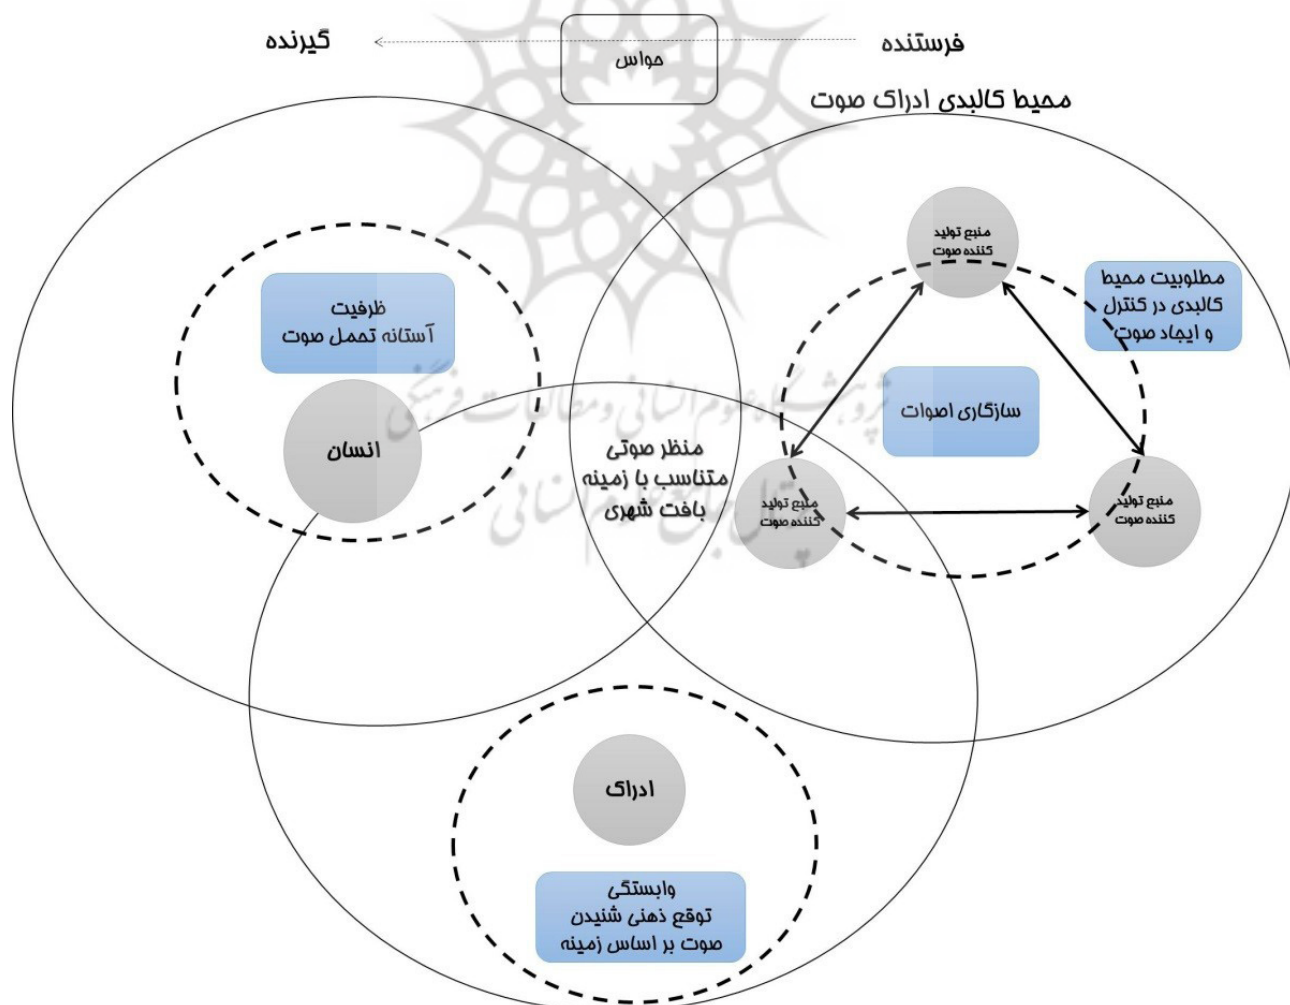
فرستنده

حواس

گیرنده

محیط کالبدی ادراک صوت

منبع تولید کننده صوت

مطلوبیت محیط کالبدی در کنترل و ایجاد صوت

ظرفیت
آستانه تحمل صوت

سازگاری اصوات

انسان

منظر صوتی متناسب با زمینه بافت شهری

منبع تولید کننده صوت

منبع تولید کننده صوت

پژوهشگاه علوم انسانی و مطالعات فرهنگی
پرتال جامع علوم انسانی

ادراک

وابستگی
توقع ذهنی شنیدن صوت بر اساس زمینه